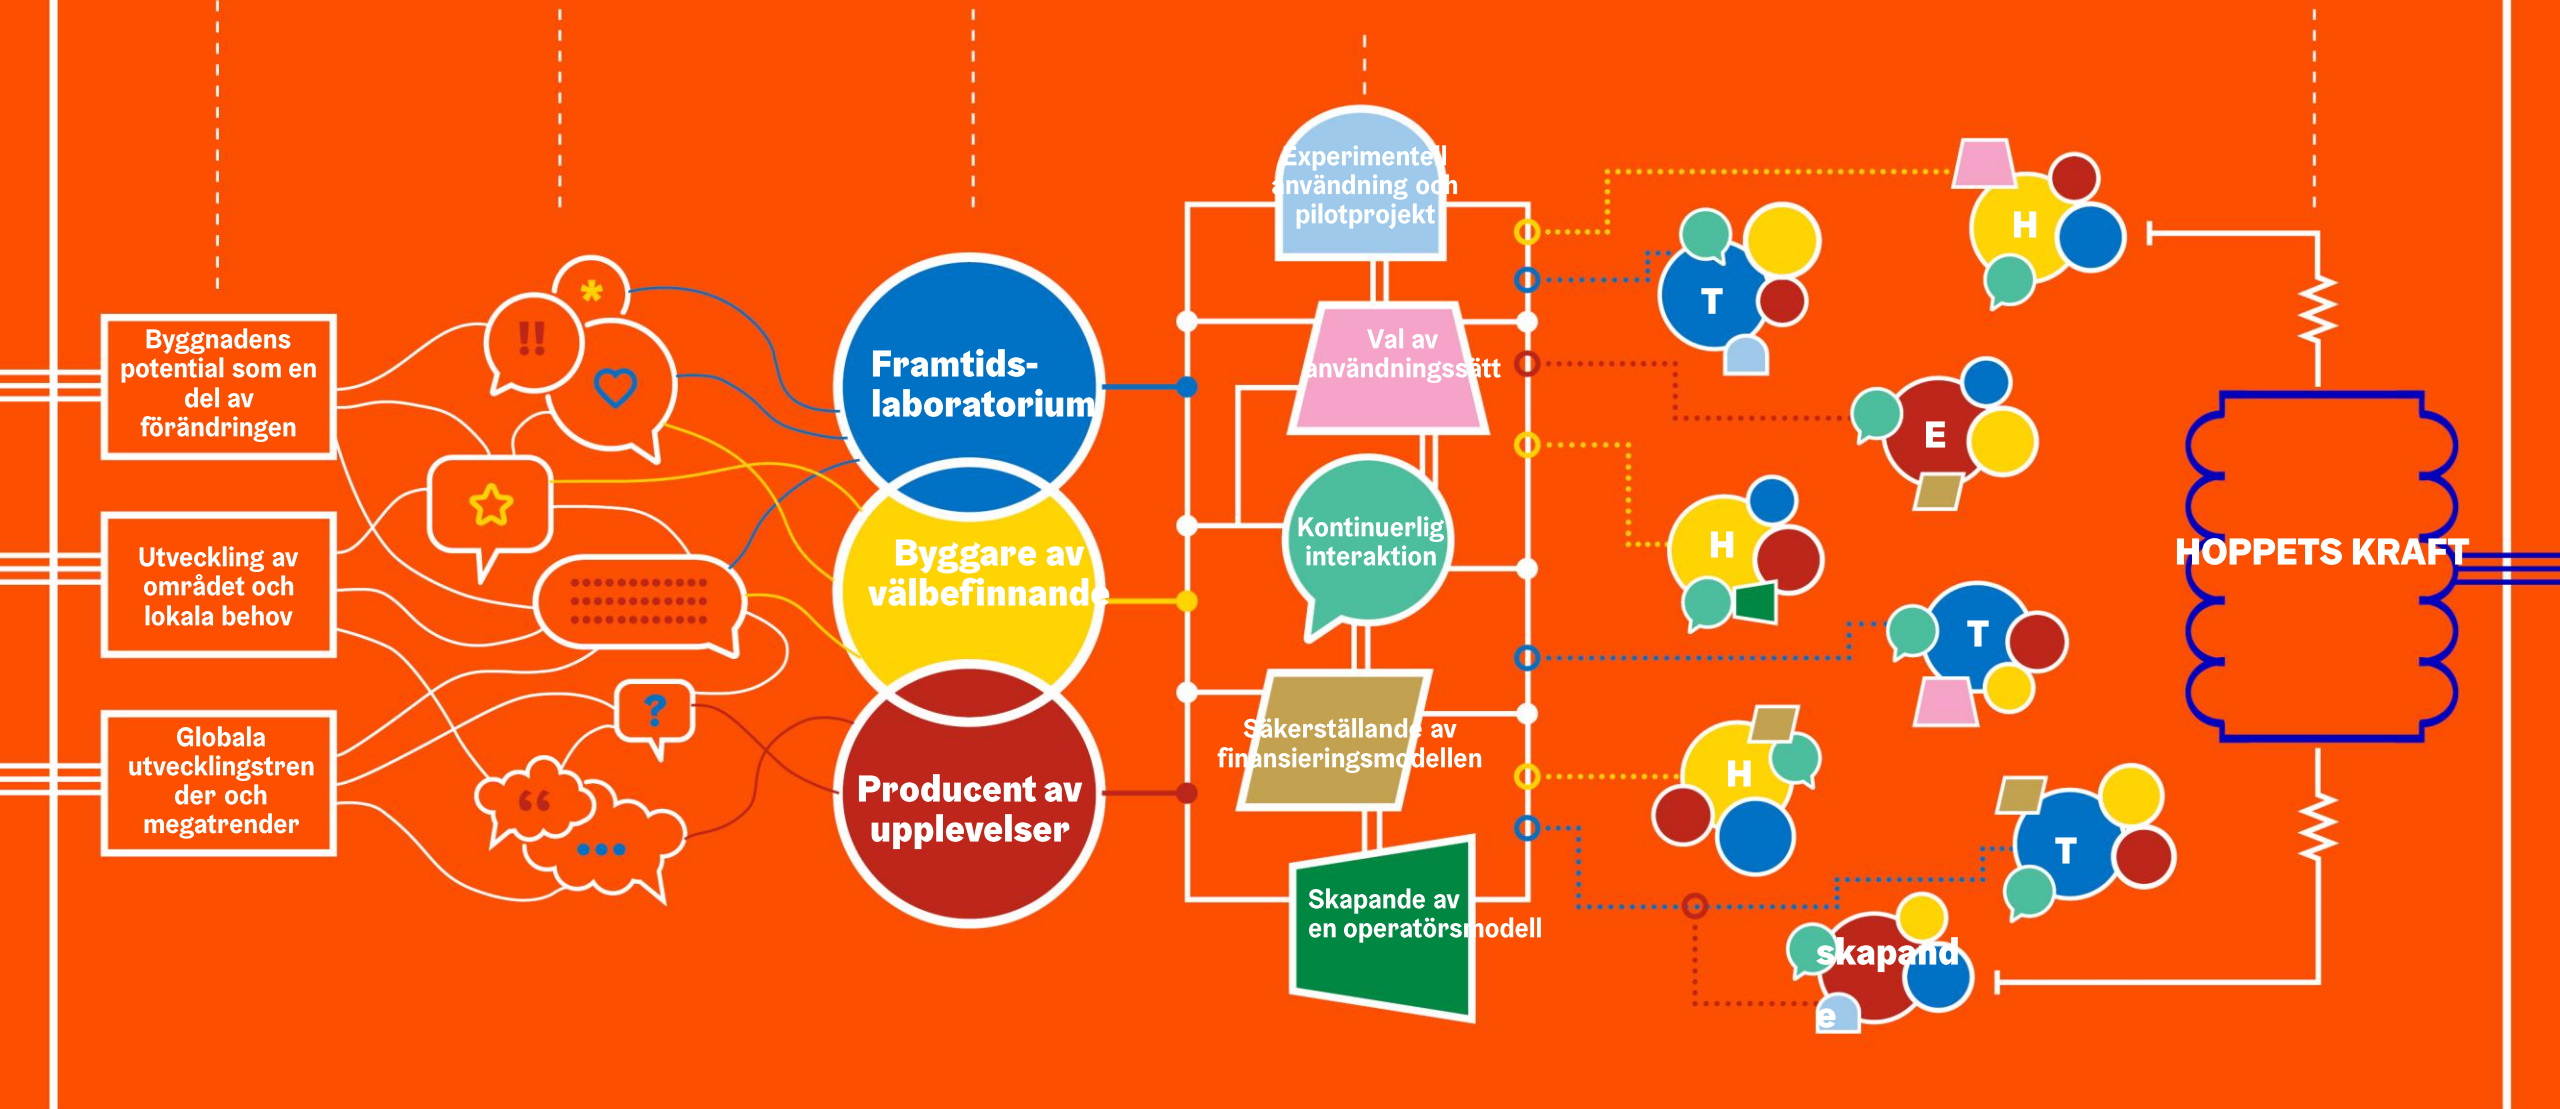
Byggnadens potential som en del av förändringen

Utveckling av området och lokala behov

Globala utvecklingstrender och megatrender

!!

*

Framtids-laboratorium

Byggare av välbefinnande

Producent av upplevelser

Experimentell användning och pilotprojekt

Val av användningssätt

Kontinuerlig interaktion

Säkerställande av finansieringsmodellen

Skapande av en operatörsmodell

T

H

E

H

T

H

T

skapand
e

HOPPETS KRAFT